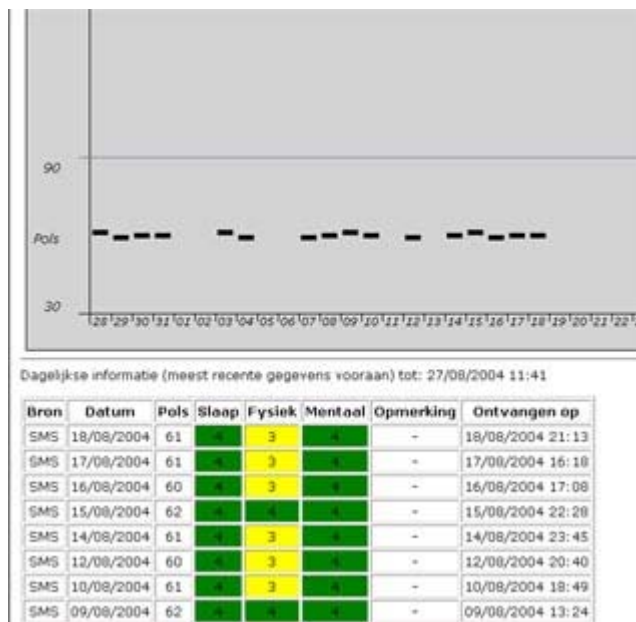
90

Pols

30

28 29 30 31 01 02 03 04 05 06 07 08 09 10 11 12 13 14 15 16 17 18 19 20 21 22

Dagelijkse informatie (meest recente gegevens vooraan) tot: 27/08/2004 11:41

| Bron | Datum | Pols | Slaap | Fysiek | Mentaal | Opmerking | Ontvangen op |
|---|---|---|---|---|---|---|---|
| SMS | 18/08/2004 | 61 | 4 | 3 | 4 | - | 18/08/2004 21:13 |
| SMS | 17/08/2004 | 61 | 4 | 3 | 4 | - | 17/08/2004 16:18 |
| SMS | 16/08/2004 | 60 | 4 | 3 | 4 | - | 16/08/2004 17:08 |
| SMS | 15/08/2004 | 62 | 4 | 4 | 4 | - | 15/08/2004 22:28 |
| SMS | 14/08/2004 | 61 | 4 | 3 | 4 | - | 14/08/2004 23:45 |
| SMS | 12/08/2004 | 60 | 4 | 3 | 4 | - | 12/08/2004 20:40 |
| SMS | 10/08/2004 | 61 | 4 | 3 | 4 | - | 10/08/2004 18:49 |
| SMS | 09/08/2004 | 62 | 4 | 4 | 4 | - | 09/08/2004 13:24 |